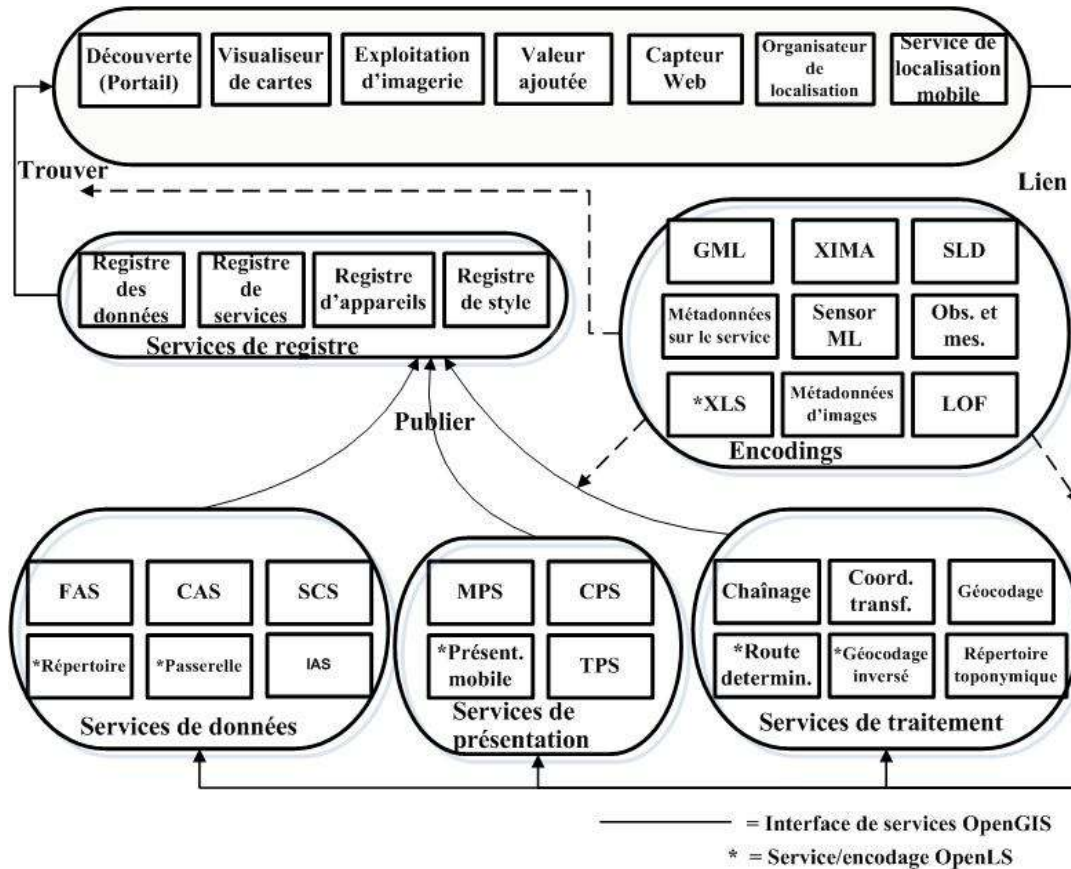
Découverte (Portail)

Visualiseur de cartes

Exploitation d'imagerie

Valeur ajoutée

Capteur Web

Organisateur de localisation

Service de localisation mobile

Trouver

Lien

Registre des données

Registre de services

Registre d'appareils

Registre de style

Services de registre

GML

XIMA

SLD

Métadonnées sur le service

Sensor ML

Obs. et mes.

*XLS

Métadonnées d'images

LOF

Encodings

Publier

FAS

CAS

SCS

*Répertoire

*Passerelle

IAS

Services de données

MPS

CPS

*Présent. mobile

TPS

Services de présentation

Chaînage

Coord. transf.

Géocodage

*Route determin.

*Géocodage inversé

Répertoire toponymique

Services de traitement

= Interface de services OpenGIS

* = Service/encodage OpenLS